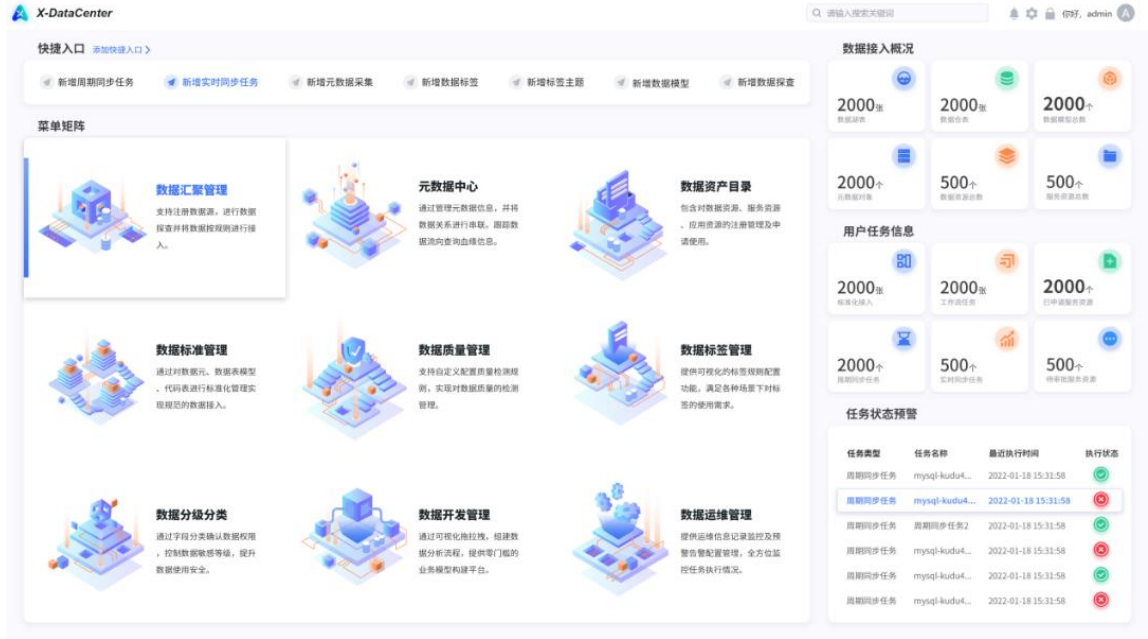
X-DataCenter

请输入搜索关键词

你好，admin A

快捷入口 添加快捷入口 >

新增周期同步任务 新增实时同步任务 新增元数据采集 新增数据标签 新增标签主题 新增数据模型 新增数据探查

菜单矩阵

数据汇聚管理
支持注册数据源，进行数据探查并将数据按规则进行接入。

元数据中心
通过管理元数据信息，并将数据关系进行串联，跟踪数据流向查询血缘信息。

数据资产目录
包含对数据资源、服务资源、应用资源的注册管理及申请使用。

数据标准管理
通过对数据元、数据表模型、代码表进行标准化管理实现规范的数据接入。

数据质量管理
支持自定义配置质量检测规则，实现对数据质量的检测管理。

数据标签管理
提供可视化的标签规则配置功能，满足各种场景下对标签的使用需求。

数据分级分类
通过字段分类确认数据权限，控制数据敏感等级，提升数据使用安全。

数据开发管理
通过可视化拖拉拽，组建数据分析流程，提供零门槛的业务模型构建平台。

数据运维管理
提供运维信息记录监控及预警告警配置管理，全方位监控任务执行情况。

数据接入概况

2000张 数据湖表
2000张 数据仓表
2000个 数据模型总数
2000个 元数据对象
500个 数据资源总数
500个 服务资源总数

用户任务信息

2000张 标准化接入
2000张 工作流任务
2000个 已申请服务资源
2000个 周期同步任务
500个 实时同步任务
500个 待审批服务资源

任务状态预警

| 任务类型 | 任务名称 | 最近执行时间 | 执行状态 |
|---|---|---|---|
| 周期同步任务 | mysql-kudu4... | 2022-01-18 15:31:58 | |
| 周期同步任务 | mysql-kudu4... | 2022-01-18 15:31:58 | |
| 周期同步任务 | 周期同步任务2 | 2022-01-18 15:31:58 | |
| 周期同步任务 | mysql-kudu4... | 2022-01-18 15:31:58 | |
| 周期同步任务 | mysql-kudu4... | 2022-01-18 15:31:58 | |
| 周期同步任务 | mysql-kudu4... | 2022-01-18 15:31:58 | |